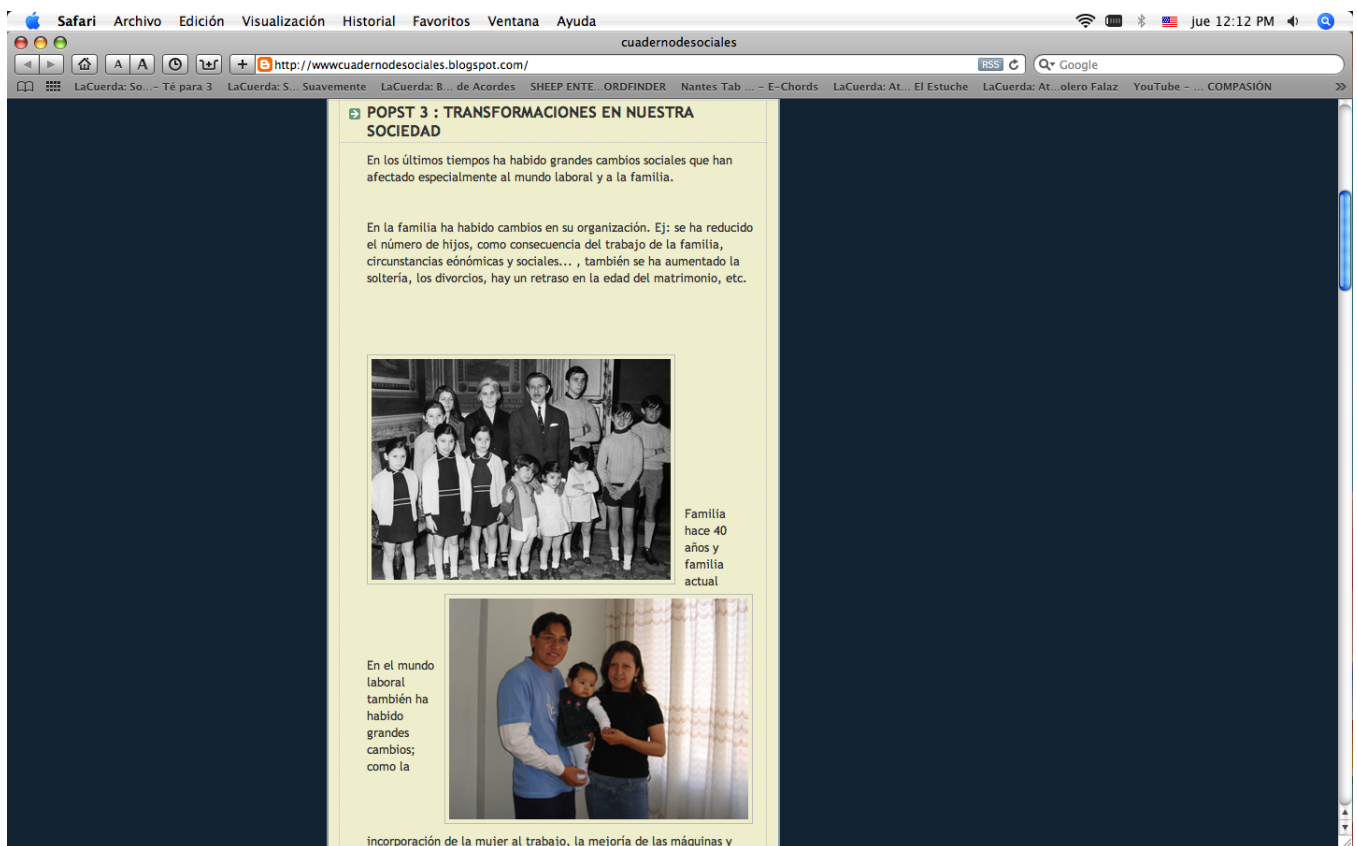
Safari Archivo Edición Visualización Historial Favoritos Ventana Ayuda

jue 12:12 PM

cuadernodesociales

http://wwwcuadernodesociales.blogspot.com/

RSS

Google

LaCuerda: So...– Té para 3 LaCuerda: S... Suavemente LaCuerda: B... de Acordes SHEEP ENTE...ORDFINDER Nantes Tab ... – E-Chords LaCuerda: At... El Estuche LaCuerda: At...olero Falaz YouTube – ... COMPASIÓN

POPST 3 : TRANSFORMACIONES EN NUESTRA SOCIEDAD

En los últimos tiempos ha habido grandes cambios sociales que han afectado especialmente al mundo laboral y a la familia.

En la familia ha habido cambios en su organización. Ej: se ha reducido el número de hijos, como consecuencia del trabajo de la familia, circunstancias eónómicas y sociales... , también se ha aumentado la soltería, los divorcios, hay un retraso en la edad del matrimonio, etc.

Familia hace 40 años y familia actual

En el mundo laboral también ha habido grandes cambios; como la

incorporación de la mujer al trabajo, la mejoría de las máquinas y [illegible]